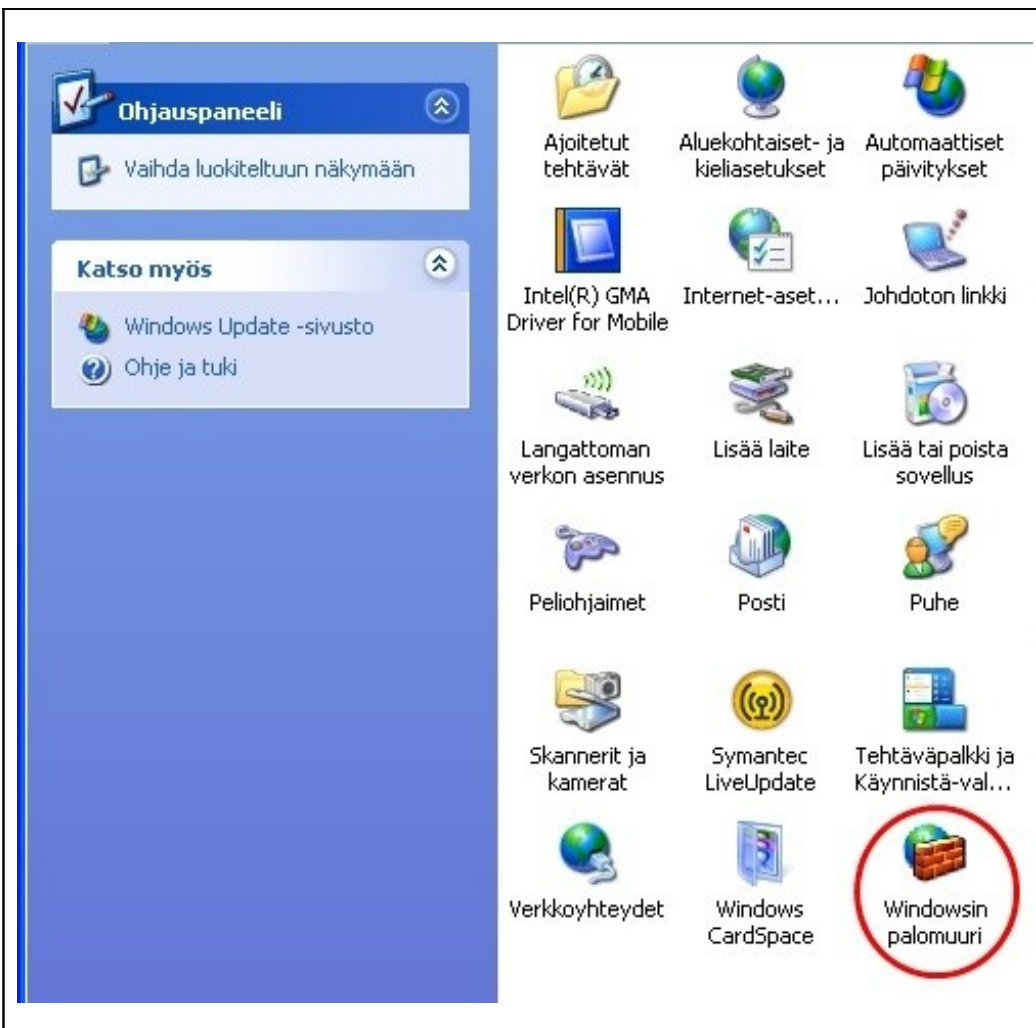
Ohjauspaneeli

Vaihda luokiteltuun näkymään

Katso myös

Windows Update -sivusto

Ohje ja tuki

Ajoitetut tehtävät

Aluekohtaiset- ja kieliasetukset

Automaattiset päivitykset

Intel(R) GMA Driver for Mobile

Internet-aset...

Johdoton linkki

Langattoman verkon asennus

Lisää laite

Lisää tai poista sovellus

Peliohjaimet

Posti

Puhe

Skannerit ja kamerat

Symantec LiveUpdate

Tehtäväpalkki ja Käynnistä-val...

Verkkoyhteydet

Windows CardSpace

Windowsin palomuuri